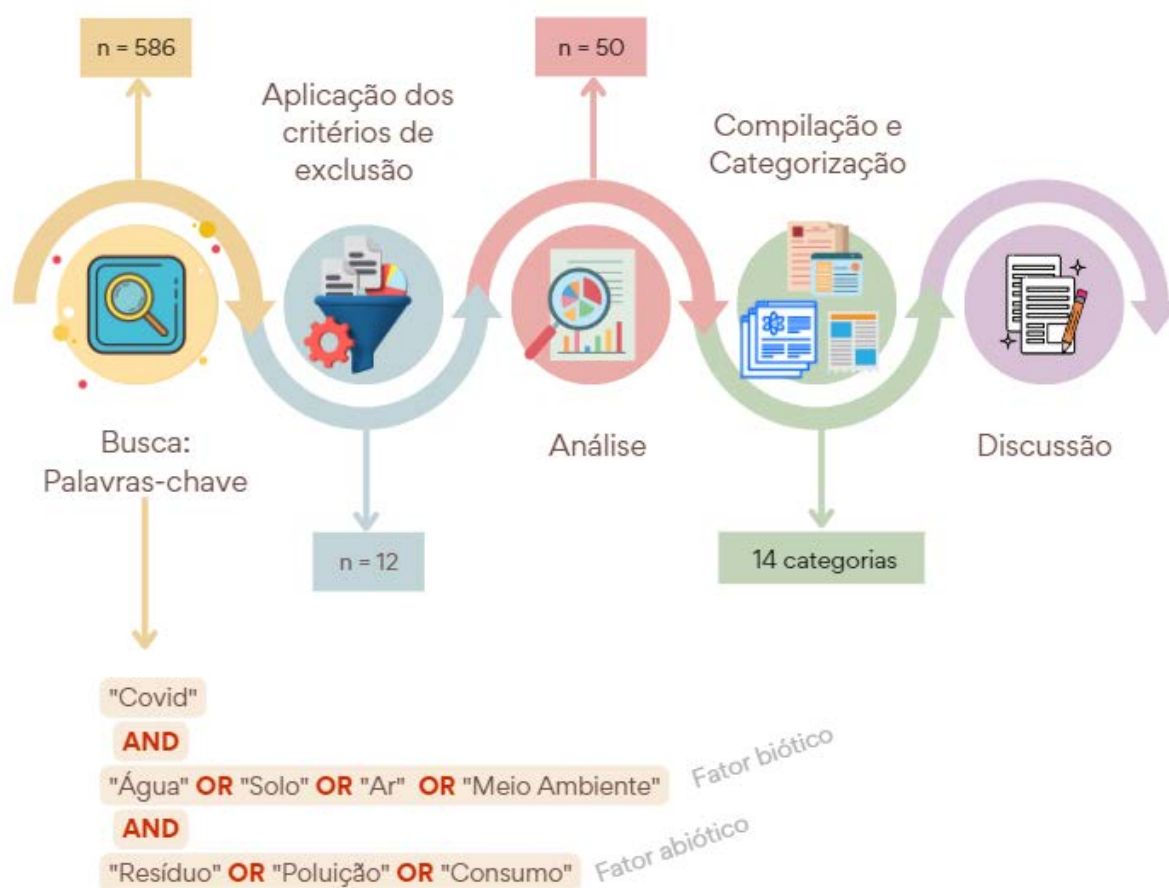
n = 586

Aplicação dos critérios de exclusão

n = 50

Compilação e Categorização

Busca: Palavras-chave

n = 12

Análise

14 categorias

Discussão

"Covid"
AND
"Água" OR "Solo" OR "Ar" OR "Meio Ambiente" Fator biótico
AND
"Resíduo" OR "Poluição" OR "Consumo" Fator abiótico